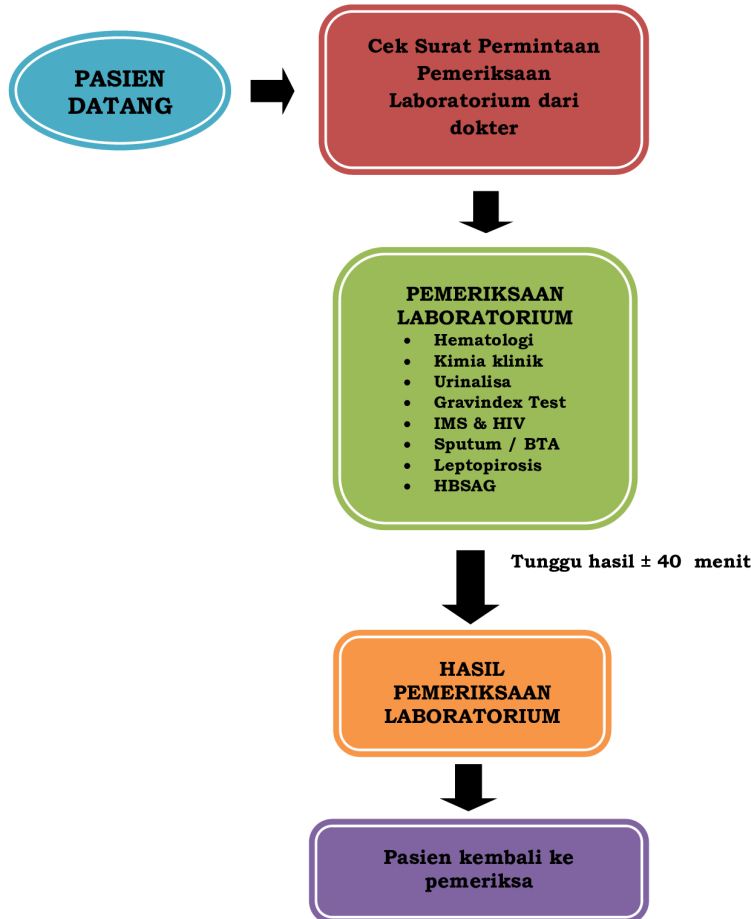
PASIEN DATANG

Cek Surat Permintaan Pemeriksaan Laboratorium dari dokter

PEMERIKSAAN LABORATORIUM
- Hematologi
- Kimia klinik
- Urinalisa
- Gravindex Test
- IMS & HIV
- Sputum / BTA
- Leptopirosis
- HBSAG

Tunggu hasil ± 40 menit

HASIL PEMERIKSAAN LABORATORIUM

Pasien kembali ke pemeriksa